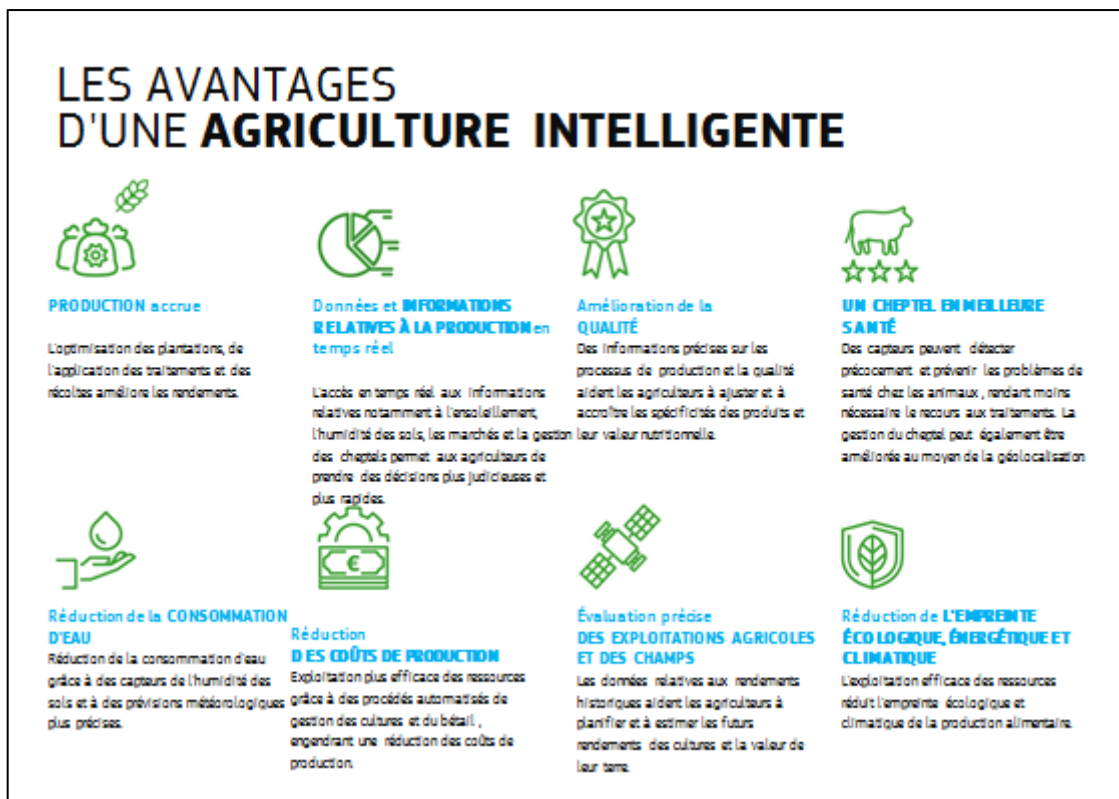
LES AVANTAGES
D'UNE **AGRICULTURE INTELLIGENTE**

PRODUCTION accrue

L'optimisation des plantations, de l'application des traitements et des récoltes améliore les rendements.

Données et INFORMATIONS RELATIVES À LA PRODUCTION en temps réel

L'accès en temps réel aux informations relatives notamment à l'ensoleillement, l'humidité des sols, les marchés et la gestion des cheptels permet aux agriculteurs de prendre des décisions plus judicieuses et plus rapides.

Amélioration de la QUALITÉ

Des informations précises sur les processus de production et la qualité aident les agriculteurs à ajuster et à accroître les spécificités des produits et leur valeur nutritionnelle.

UN CHEPTEL EN MEILLEURE SANTÉ

Des capteurs peuvent détecter précocement et prévenir les problèmes de santé chez les animaux, rendant moins nécessaire le recours aux traitements. La gestion du cheptel peut également être améliorée au moyen de la géolocalisation

Réduction de la CONSOMMATION D'EAU

Réduction de la consommation d'eau grâce à des capteurs de l'humidité des sols et à des prévisions météorologiques plus précises.

Réduction DES COÛTS DE PRODUCTION

Exploitation plus efficace des ressources grâce à des procédés automatisés de gestion des cultures et du bétail, engendrant une réduction des coûts de production.

Évaluation précise DES EXPLOITATIONS AGRICOLES ET DES CHAMPS

Les données relatives aux rendements historiques aident les agriculteurs à planifier et à estimer les futurs rendements des cultures et la valeur de leur terre.

Réduction de L'EMPREINTE ÉCOLOGIQUE, ÉNERGÉTIQUE ET CLIMATIQUE

L'exploitation efficace des ressources réduit l'empreinte écologique et climatique de la production alimentaire.